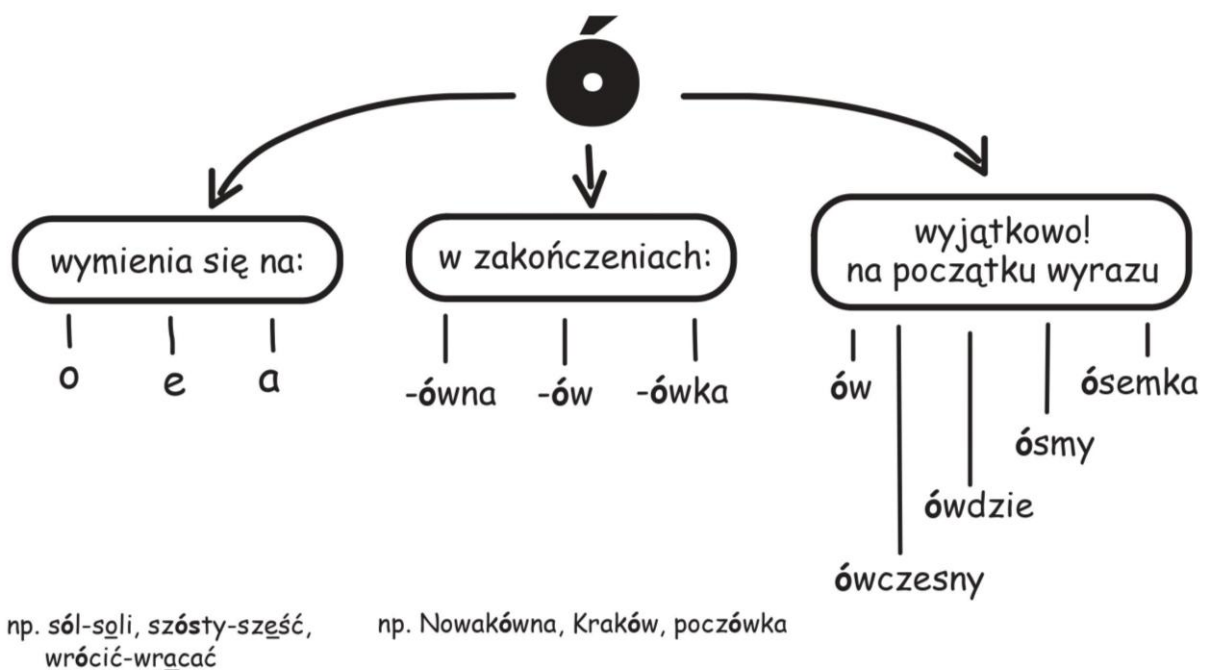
ó

wymienia się na:

o e a

w zakończeniach:

-ówna -ów -ówka

wyjątkowo! na początku wyrazu

ów ósemka ósmy ówdzie ówczesny

np. sól-soli, szósty-sześć, wrócić-wracać

np. Nowakówna, Kraków, pocztówka